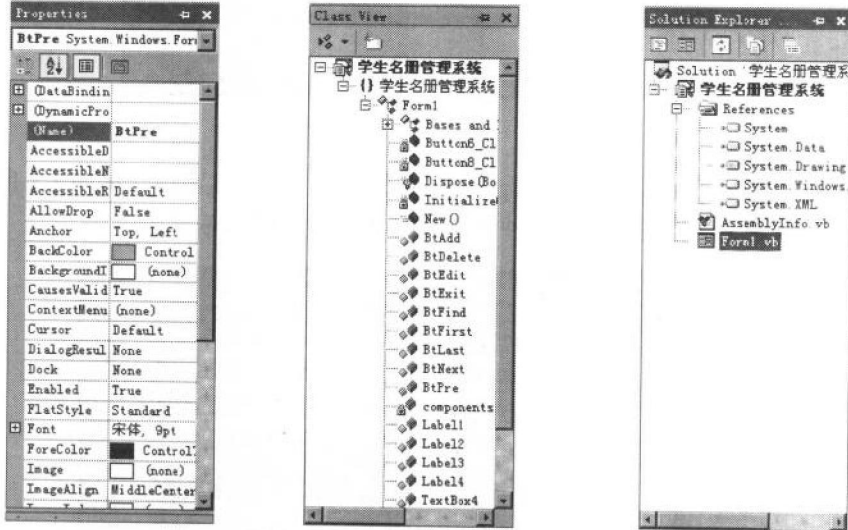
Properties

BtPre System.Windows.Forms

| | |
|---|---|
| (DataBindin | |
| (DynamicPro | |
| (Name) | BtPre |
| AccessibleD | |
| AccessibleN | |
| AccessibleR | Default |
| AllowDrop | False |
| Anchor | Top, Left |
| BackColor | Control |
| BackgroundI | (none) |
| CausesValid | True |
| ContextMenu | (none) |
| Cursor | Default |
| DialogResul | None |
| Dock | None |
| Enabled | True |
| FlatStyle | Standard |
| Font | 宋体, 9pt |
| ForeColor | Control |
| Image | (none) |
| ImageAlign | MiddleCenter |

Class View

学生名册管理系统
{} 学生名册管理系统
Form1
Bases and
Button6_Cl
Button8_Cl
Dispose(Bo
Initialize
New()
BtAdd
BtDelete
BtEdit
BtExit
BtFind
BtFirst
BtLast
BtNext
BtPre
components
Label1
Label2
Label3
Label4
TextBox4

Solution Explorer

Solution '学生名册管理系
学生名册管理系统
References
System
System.Data
System.Drawing
System.Windows.
System.XML
AssemblyInfo.vb
Form1.vb